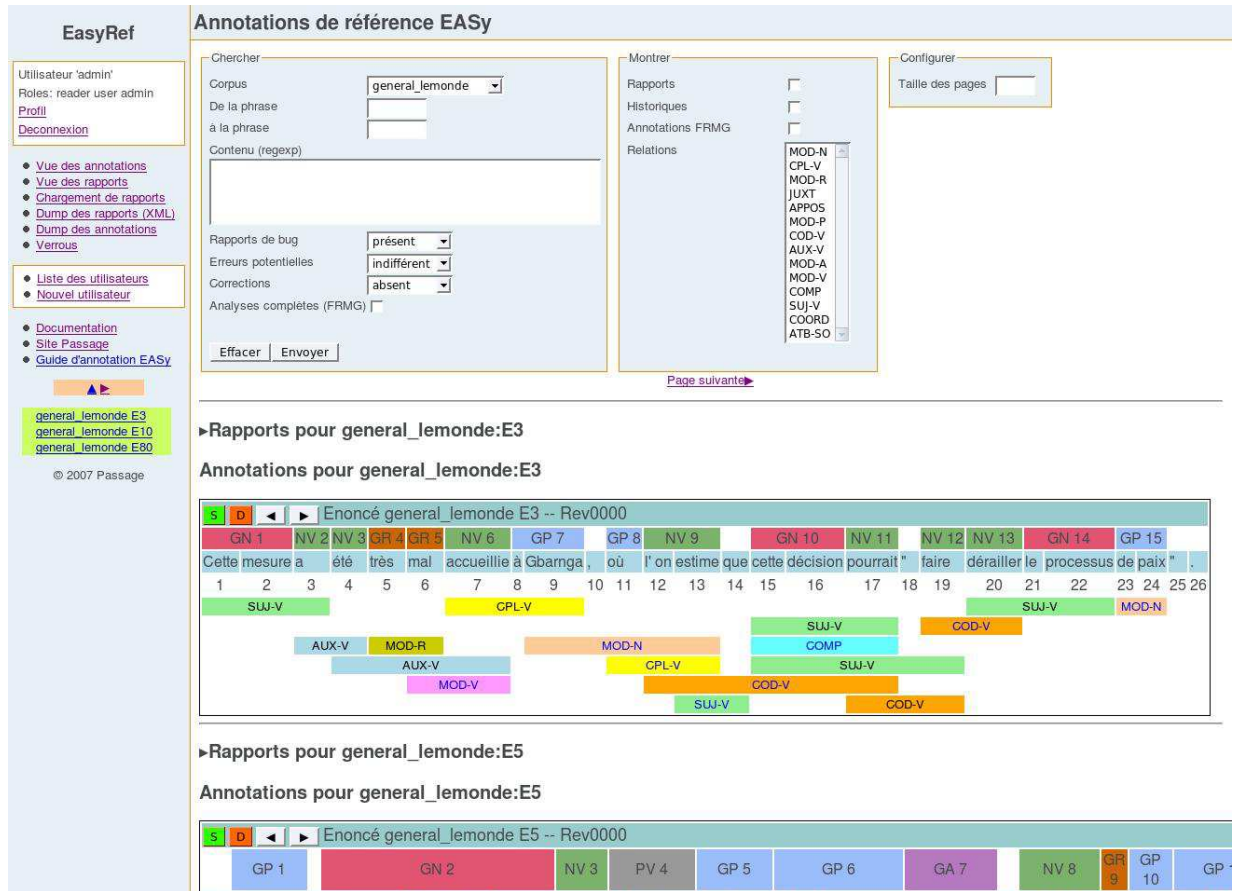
EasyRef

Utilisateur 'admin'
Roles: reader user admin
Profil
Deconnexion

- Vue des annotations
- Vue des rapports
- Chargement de rapports
- Dump des rapports (XML)
- Dump des annotations
- Verrous

- Liste des utilisateurs
- Nouvel utilisateur

- Documentation
- Site Passage
- Guide d'annotation EASy

general_lemonde E3
general_lemonde E10
general_lemonde E80

© 2007 Passage

Annotations de référence EASy

Chercher
Corpus general_lemonde
De la phrase
à la phrase
Contenu (regexp)
Rapports de bug présent
Erreurs potentielles indifférent
Corrections absent
Analyses complètes (FRMG)
Effacer Envoyer

Montrer
Rapports
Historiques
Annotations FRMG
Relations MOD-N CPL-V MOD-R JUXT APPOS MOD-P COD-V AUX-V MOD-A MOD-V COMP SUJ-V COORD ATB-SO

Configurer
Taille des pages

Page suivante

▸Rapports pour general_lemonde:E3

Annotations pour general_lemonde:E3

S D Enoncé general_lemonde E3 -- Rev0000
GN 1 NV 2 NV 3 GR 4 GR 5 NV 6 GP 7 GP 8 NV 9 GN 10 NV 11 NV 12 NV 13 GN 14 GP 15
Cette mesure a été très mal accueillie à Gbarnga , où l' on estime que cette décision pourrait " faire dérailler le processus de paix " .
1 2 3 4 5 6 7 8 9 10 11 12 13 14 15 16 17 18 19 20 21 22 23 24 25 26
SUJ-V CPL-V SUJ-V MOD-N
SUJ-V COD-V
AUX-V MOD-R MOD-N COMP
AUX-V CPL-V SUJ-V
MOD-V COD-V
SUJ-V COD-V

▸Rapports pour general_lemonde:E5

Annotations pour general_lemonde:E5

S D Enoncé general_lemonde E5 -- Rev0000
GP 1 GN 2 NV 3 PV 4 GP 5 GP 6 GA 7 NV 8 GR 9 GP 10 GP